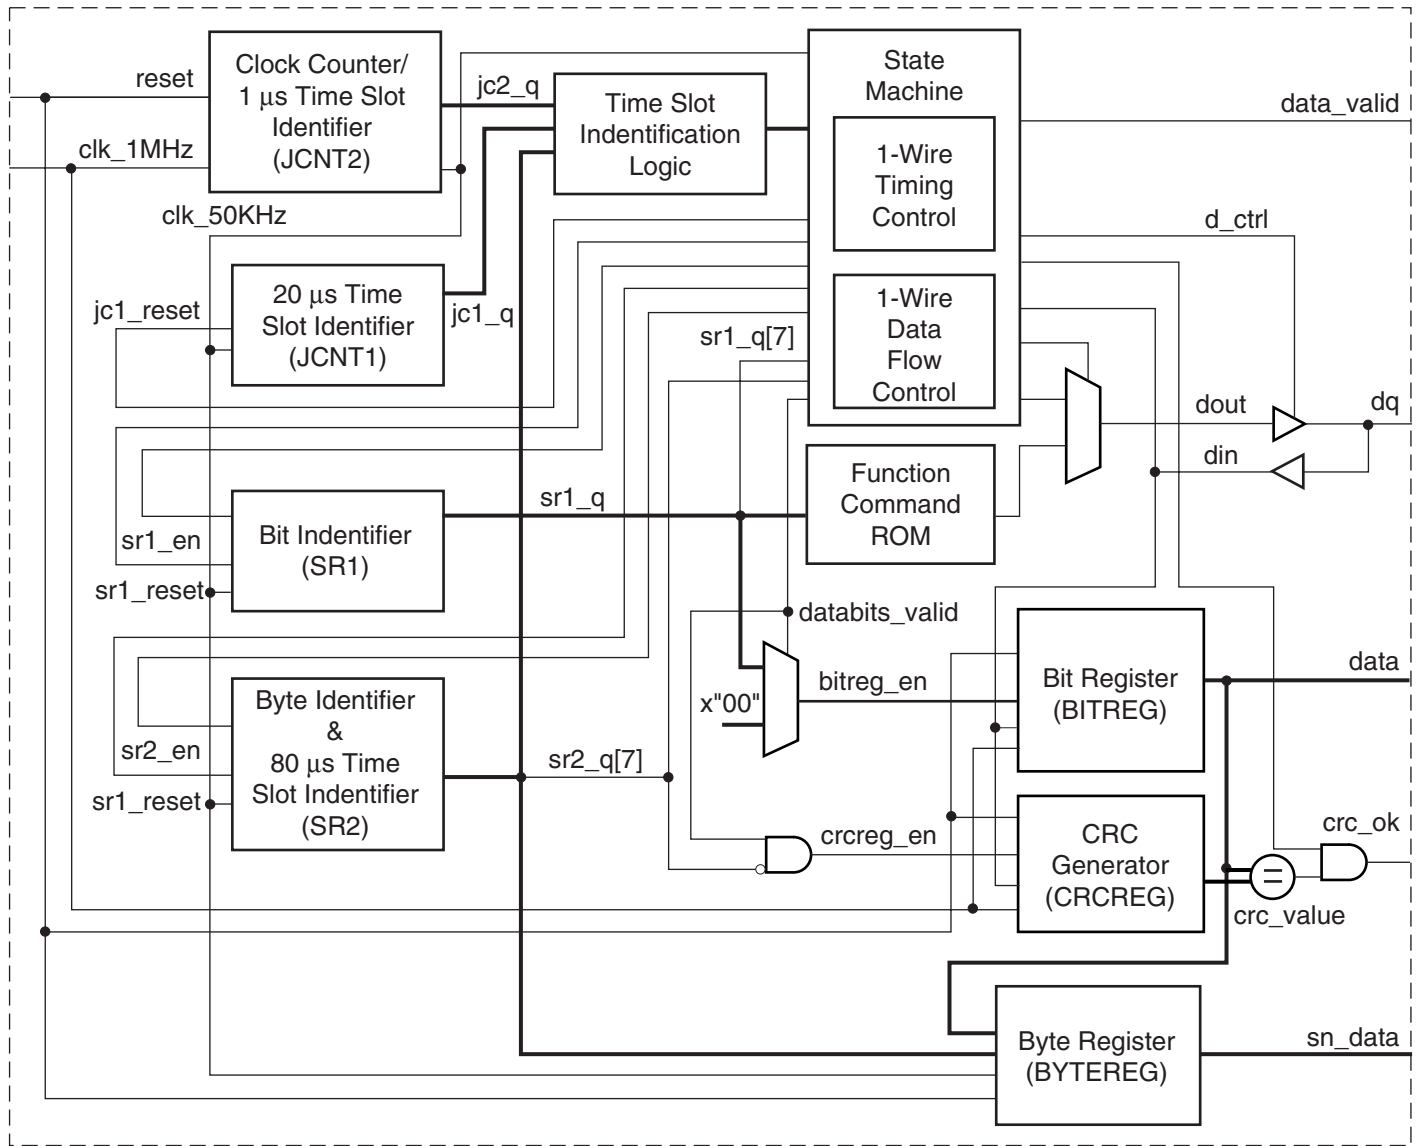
reset
clk_1MHz
Clock Counter/ 1 µs Time Slot Identifier (JCNT2)
jc2_q
Time Slot Indentification Logic
State Machine
1-Wire Timing Control
data_valid
clk_50KHz
d_ctrl
jc1_reset
20 µs Time Slot Identifier (JCNT1)
jc1_q
1-Wire Data Flow Control
sr1_q[7]
dout
dq
din
Function Command ROM
sr1_q
sr1_en
Bit Indentifier (SR1)
sr1_reset
databits_valid
data
Bit Register (BITREG)
bitreg_en
x"00"
Byte Identifier & 80 µs Time Slot Indentifier (SR2)
sr2_en
sr2_q[7]
sr1_reset
CRC Generator (CRCREG)
crcreg_en
crc_ok
=
crc_value
Byte Register (BYTEREG)
sn_data